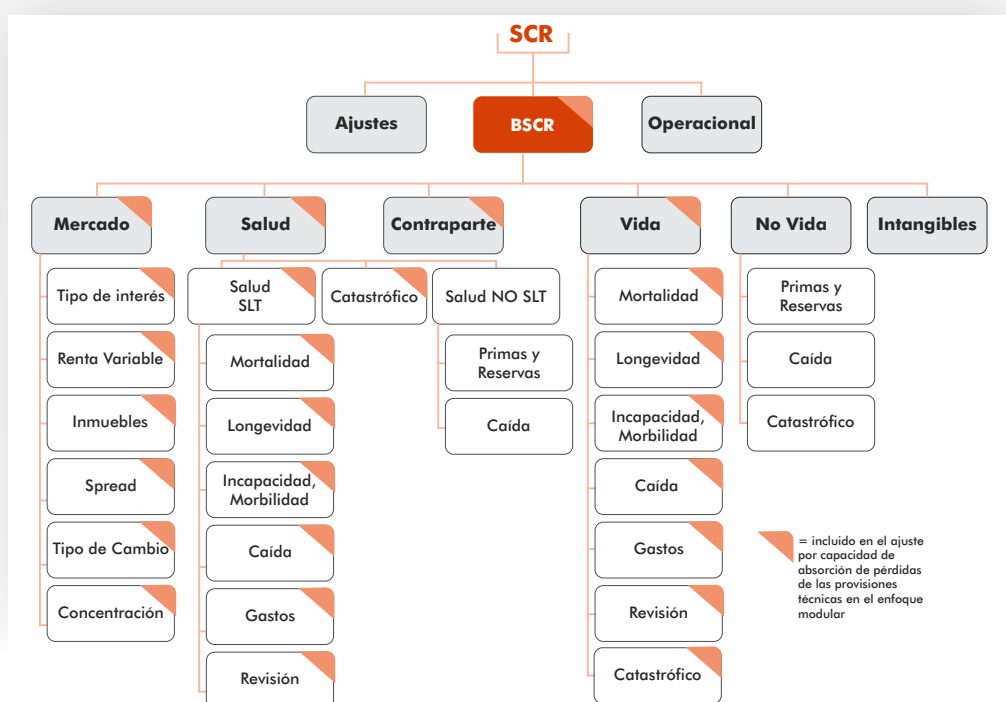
SCR

Ajustes

BSCR

Operacional

Mercado

Salud

Contraparte

Vida

No Vida

Intangibles

Tipo de interés

Renta Variable

Inmuebles

Spread

Tipo de Cambio

Concentración

Salud SLT

Catastrófico

Salud NO SLT

Mortalidad

Longevidad

Incapacidad, Morbilidad

Caída

Gastos

Revisión

Primas y Reservas

Caída

Mortalidad

Longevidad

Incapacidad, Morbilidad

Caída

Gastos

Revisión

Catastrófico

Primas y Reservas

Caída

Catastrófico

= incluido en el ajuste por capacidad de absorción de pérdidas de las provisiones técnicas en el enfoque modular